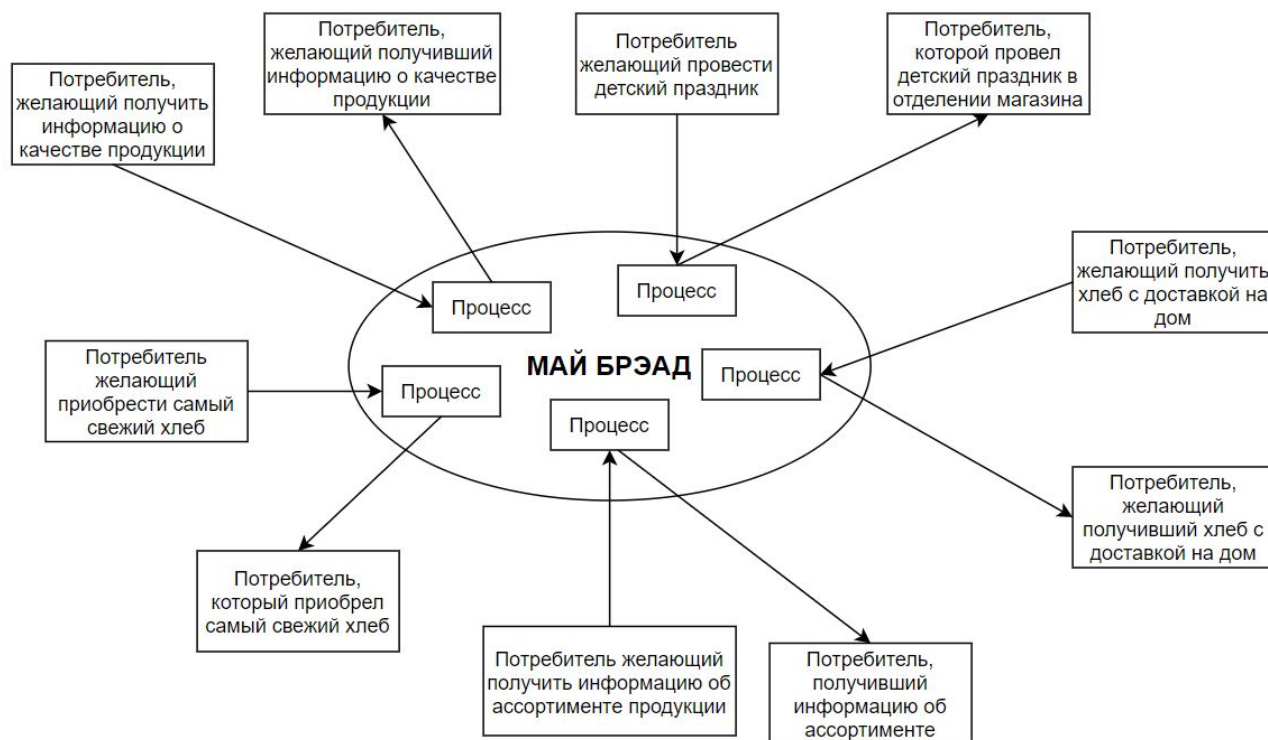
Потребитель, желающий получить информацию о качестве продукции

Потребитель, желающий получивший информацию о качестве продукции

Потребитель желающий провести детский праздник

Потребитель, которой провел детский праздник в отделении магазина

Потребитель, желающий получить хлеб с доставкой на дом

Процесс

Процесс

МАЙ БРЭАД

Потребитель желающий приобрести самый свежий хлеб

Процесс

Процесс

Процесс

Потребитель, желающий получивший хлеб с доставкой на дом

Потребитель, который приобрел самый свежий хлеб

Потребитель желающий получить информацию об ассортименте продукции

Потребитель, получивший информацию об ассортименте